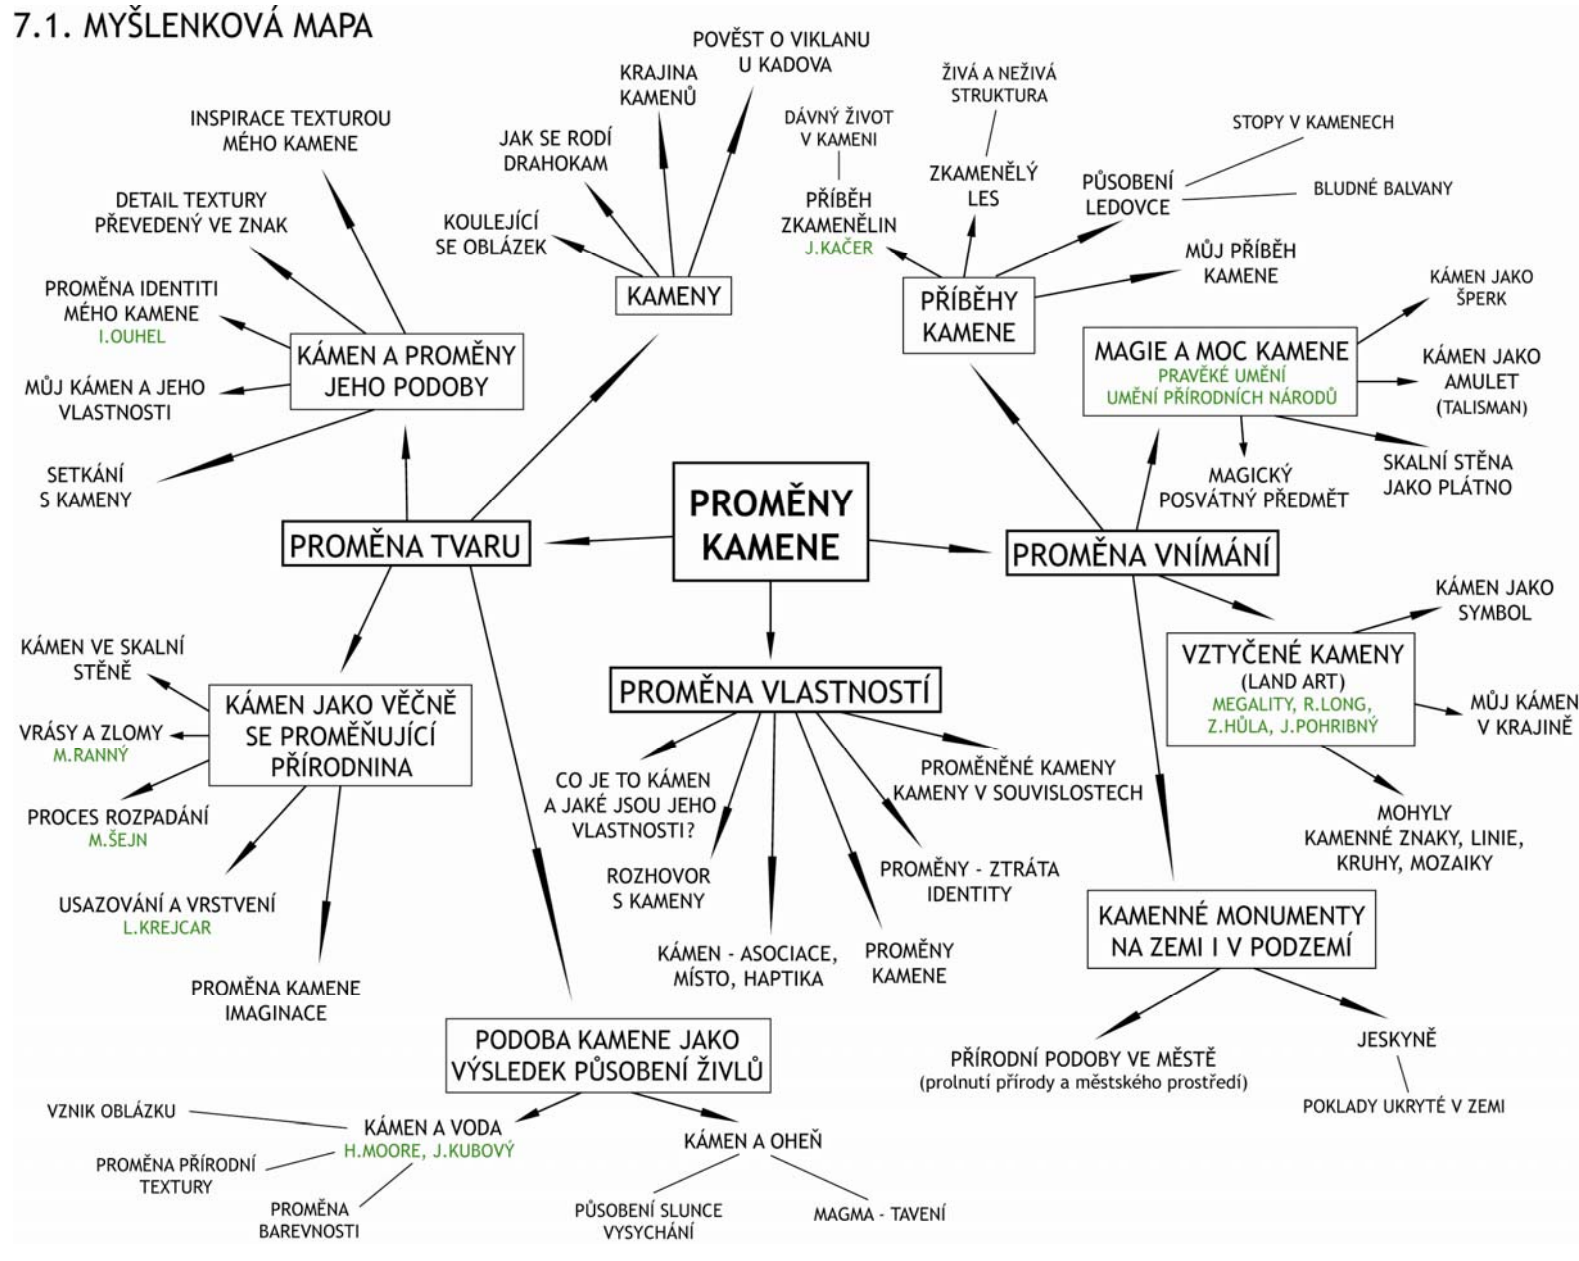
7.1. MYŠLENKOVÁ MAPA

PROMĚNY KAMENE

PROMĚNA TVARU

KÁMEN A PROMĚNY JEHO PODOBY

INSPIRACE TEXTUROU MÉHO KAMENE

DETAIL TEXTURY PŘEVEDENÝ VE ZNAK

PROMĚNA IDENTITI MÉHO KAMENE
I.OUHEL

MŮJ KÁMEN A JEHO VLASTNOSTI

SETKÁNÍ S KAMENY

KAMENY

KOULEJÍCÍ SE OBLÁZEK

JAK SE RODÍ DRAHOKAM

KRAJINA KAMENŮ

POVĚST O VIKLANU U KADOVA

KÁMEN JAKO VĚČNĚ SE PROMĚŇUJÍCÍ PŘÍRODNINA

KÁMEN VE SKALNÍ STĚNĚ

VRÁSY A ZLOMY
M.RANNÝ

PROCES ROZPADÁNÍ
M.ŠEJN

USAZOVÁNÍ A VRSTVENÍ
L.KREJCAR

PROMĚNA KAMENE IMAGINACE

PODOBA KAMENE JAKO VÝSLEDEK PŮSOBENÍ ŽIVLŮ

KÁMEN A VODA
H.MOORE, J.KUBOVÝ

VZNIK OBLÁZKU

PROMĚNA PŘÍRODNÍ TEXTURY

PROMĚNA BAREVNOSTI

KÁMEN A OHEŇ

PŮSOBENÍ SLUNCE VYSYCHÁNÍ

MAGMA - TAVENÍ

PROMĚNA VLASTNOSTÍ

CO JE TO KÁMEN A JAKÉ JSOU JEHO VLASTNOSTI?

ROZHOVOR S KAMENY

KÁMEN - ASOCIACE, MÍSTO, HAPTIKA

PROMĚNY KAMENE

PROMĚNY - ZTRÁTA IDENTITY

PROMĚNĚNÉ KAMENY KAMENY V SOUVISLOSTECH

PROMĚNA VNÍMÁNÍ

PŘÍBĚHY KAMENE

DÁVNÝ ŽIVOT V KAMENI

PŘÍBĚH ZKAMENĚLIN
J.KAČER

ŽIVÁ A NEŽIVÁ STRUKTURA

ZKAMENĚLÝ LES

PŮSOBENÍ LEDOVCE

STOPY V KAMENECH

BLUDNÉ BALVANY

MŮJ PŘÍBĚH KAMENE

MAGIE A MOC KAMENE
PRAVĚKÉ UMĚNÍ
UMĚNÍ PŘÍRODNÍCH NÁRODŮ

KÁMEN JAKO ŠPERK

KÁMEN JAKO AMULET (TALISMAN)

SKALNÍ STĚNA JAKO PLÁTNO

MAGICKÝ POSVÁTNÝ PŘEDMĚT

VZTYČENÉ KAMENY (LAND ART)
MEGALITY, R.LONG, Z.HŮLA, J.POHRIBNÝ

KÁMEN JAKO SYMBOL

MŮJ KÁMEN V KRAJINĚ

MOHYLY KAMENNÉ ZNAKY, LINIE, KRUHY, MOZAIKY

KAMENNÉ MONUMENTY NA ZEMI I V PODZEMÍ

PŘÍRODNÍ PODOBY VE MĚSTĚ
(prolnutí přírody a městského prostředí)

JESKYNĚ

POKLADY UKRYTÉ V ZEMI